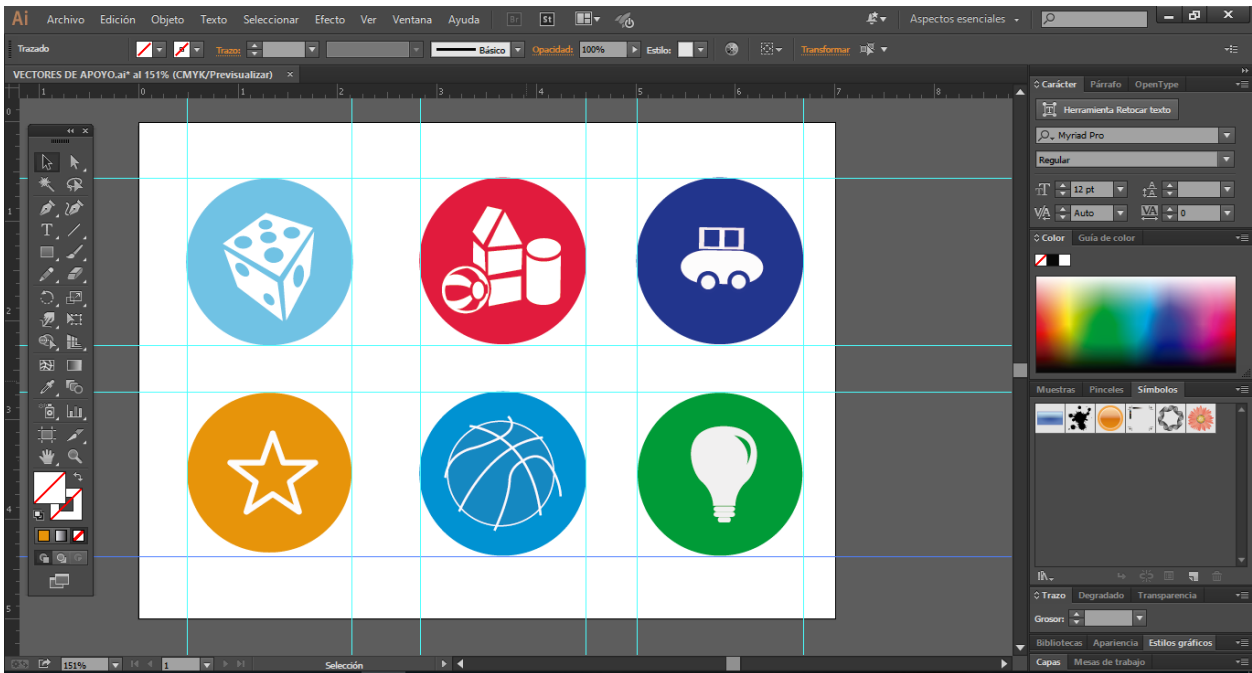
Ai Archivo Edición Objeto Texto Seleccionar Efecto Ver Ventana Ayuda Br St

Aspectos esenciales

Trazado Trazo: Básico Opacidad: 100% Estilo: Transformar

VECTORES DE APOYO.ai* al 151% (CMYK/Previsualizar) ×

0 1 2 3 4 5 6 7 8

Carácter Párrafo OpenType

Herramienta Retocar texto

Myriad Pro

Regular

12 pt

Auto

0

Color Guía de color

Muestras Pinceles Símbolos

Trazo Degradado Transparencia

Grosor:

Bibliotecas Apariencia Estilos gráficos

Capas Mesas de trabajo

151% 1 Selección